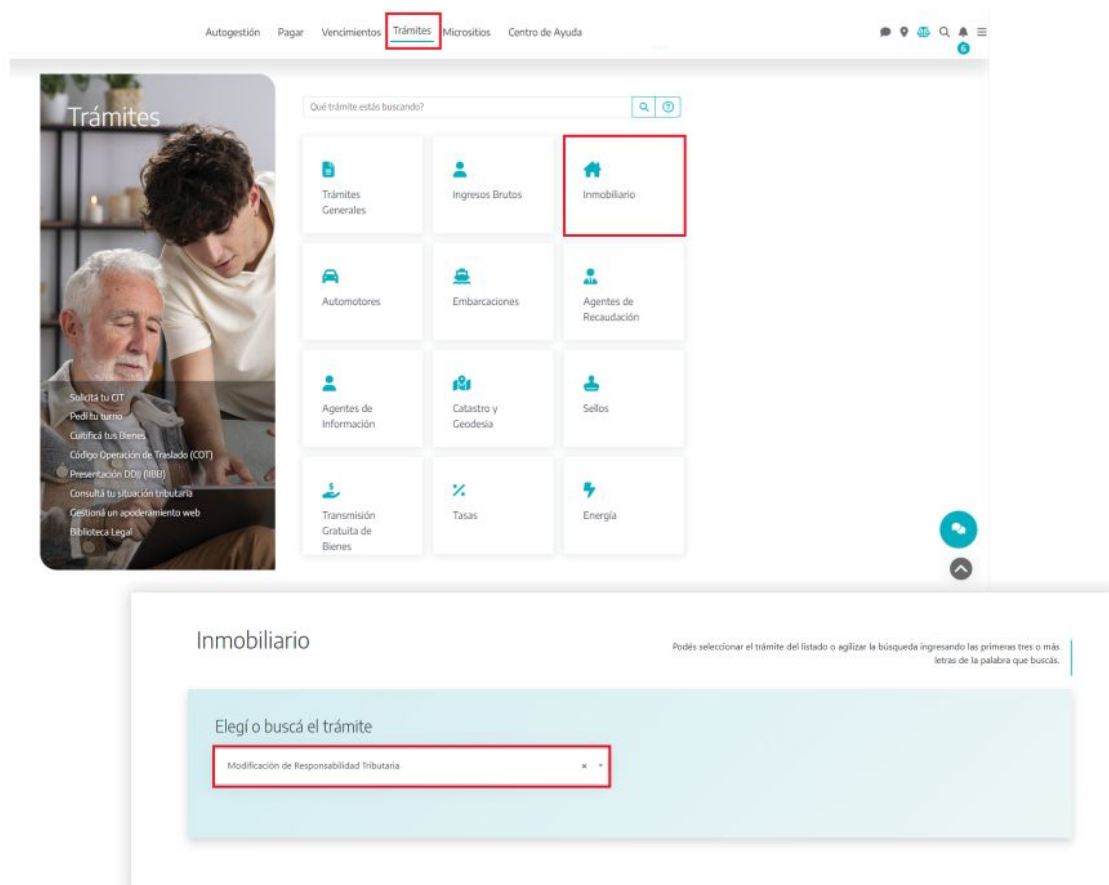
Autogestión Pagar Vencimientos Trámites Micrositios Centro de Ayuda

6

Trámites

Qué trámite estás buscando?

Trámites Generales

Ingresos Brutos

Inmobiliario

Automotores

Embarcaciones

Agentes de Recaudación

Agentes de Información

Catastro y Geodesia

Sellos

Transmisión Gratuita de Bienes

Tasas

Energía

Solicitá tu CIT
Pedí tu turno
Certificá tus Bienes
Código Operación de Traslado (COT)
Presentación DDJJ (IIBB)
Consultá tu situación tributaria
Gestioná un apoderamiento web
Biblioteca Legal

Inmobiliario

Podés seleccionar el trámite del listado o agilizar la búsqueda ingresando las primeras tres o más letras de la palabra que buscás.

Elegí o buscá el trámite

Modificación de Responsabilidad Tributaria